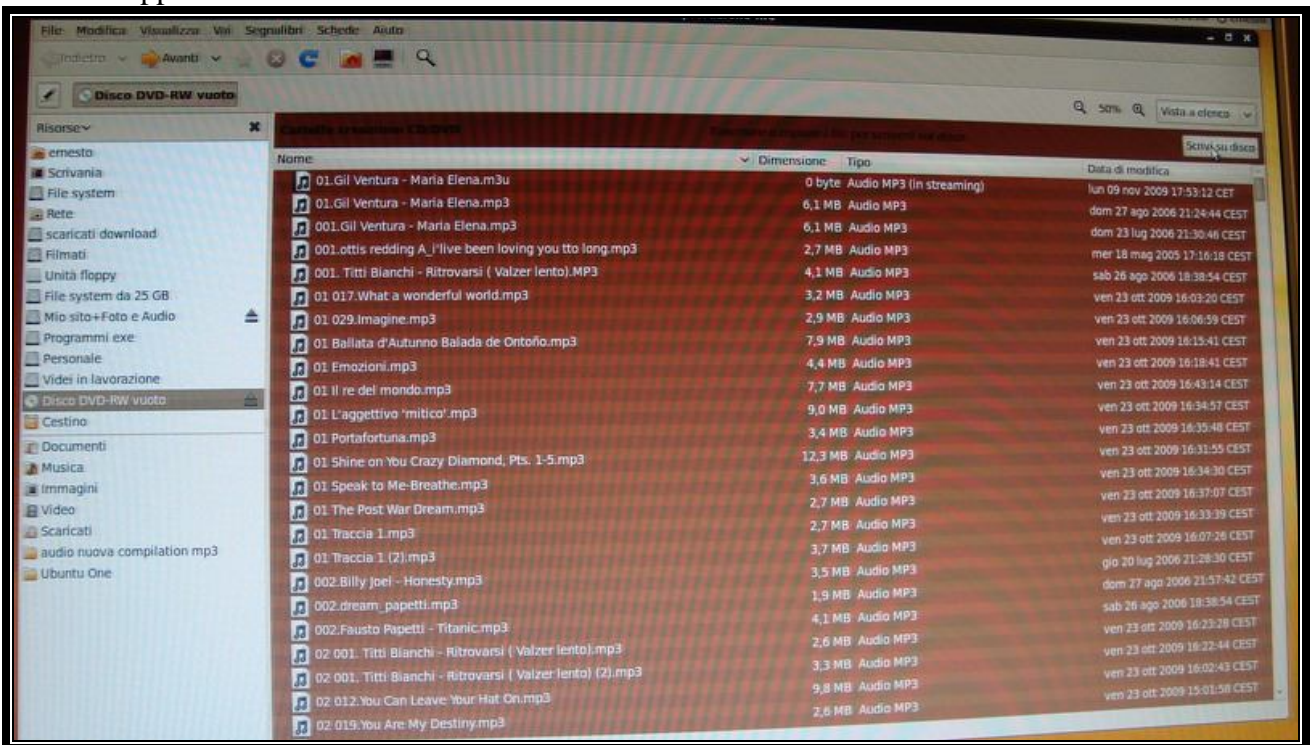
File Modifica Visualizza Vai Segnalibri Schede Aiuto

Indietro Avanti

Disco DVD-RW vuoto

50% Vista a elenco

Risorse

ernesto
Scrivania
File system
Rete
scaricati download
Filmati
Unità floppy
File system da 25 GB
Mio sito+Foto e Audio
Programmi exe
Personale
Videi in lavorazione
Disco DVD-RW vuoto
Cestino
Documenti
Musica
Immagini
Video
Scaricati
audio nuova compilation mp3
Ubuntu One

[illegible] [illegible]

Scrivi su disco

| Nome | Dimensione | Tipo | Data di modifica |
|---|---|---|---|
| 01.Gil Ventura - Maria Elena.m3u | 0 byte | Audio MP3 (in streaming) | lun 09 nov 2009 17:53:12 CET |
| 01.Gil Ventura - Maria Elena.mp3 | 6,1 MB | Audio MP3 | dom 27 ago 2006 21:24:44 CEST |
| 001.Gil Ventura - Maria Elena.mp3 | 6,1 MB | Audio MP3 | dom 23 lug 2006 21:30:46 CEST |
| 001.ottis redding A_i'live been loving you tto long.mp3 | 2,7 MB | Audio MP3 | mer 18 mag 2005 17:16:18 CEST |
| 001. Titti Bianchi - Ritrovarsi ( Valzer lento).MP3 | 4,1 MB | Audio MP3 | sab 26 ago 2006 18:38:54 CEST |
| 01 017.What a wonderful world.mp3 | 3,2 MB | Audio MP3 | ven 23 ott 2009 16:03:20 CEST |
| 01 029.Imagine.mp3 | 2,9 MB | Audio MP3 | ven 23 ott 2009 16:06:59 CEST |
| 01 Ballata d'Autunno Balada de Ontoño.mp3 | 7,9 MB | Audio MP3 | ven 23 ott 2009 16:15:41 CEST |
| 01 Emozioni.mp3 | 4,4 MB | Audio MP3 | ven 23 ott 2009 16:18:41 CEST |
| 01 Il re del mondo.mp3 | 7,7 MB | Audio MP3 | ven 23 ott 2009 16:43:14 CEST |
| 01 L'aggettivo 'mitico'.mp3 | 9,0 MB | Audio MP3 | ven 23 ott 2009 16:34:57 CEST |
| 01 Portafortuna.mp3 | 3,4 MB | Audio MP3 | ven 23 ott 2009 16:35:48 CEST |
| 01 Shine on You Crazy Diamond, Pts. 1-5.mp3 | 12,3 MB | Audio MP3 | ven 23 ott 2009 16:31:55 CEST |
| 01 Speak to Me-Breathe.mp3 | 3,6 MB | Audio MP3 | ven 23 ott 2009 16:34:30 CEST |
| 01 The Post War Dream.mp3 | 2,7 MB | Audio MP3 | ven 23 ott 2009 16:37:07 CEST |
| 01 Traccia 1.mp3 | 2,7 MB | Audio MP3 | ven 23 ott 2009 16:33:39 CEST |
| 01 Traccia 1 (2).mp3 | 3,7 MB | Audio MP3 | ven 23 ott 2009 16:07:26 CEST |
| 002.Billy Joel - Honesty.mp3 | 3,5 MB | Audio MP3 | gio 20 lug 2006 21:28:30 CEST |
| 002.dream_papetti.mp3 | 1,9 MB | Audio MP3 | dom 27 ago 2006 21:57:42 CEST |
| 002.Fausto Papetti - Titanic.mp3 | 4,1 MB | Audio MP3 | sab 26 ago 2006 18:38:54 CEST |
| 02 001. Titti Bianchi - Ritrovarsi ( Valzer lento).mp3 | 2,6 MB | Audio MP3 | ven 23 ott 2009 16:23:28 CEST |
| 02 001. Titti Bianchi - Ritrovarsi ( Valzer lento) (2).mp3 | 3,3 MB | Audio MP3 | ven 23 ott 2009 16:22:44 CEST |
| 02 012.You Can Leave Your Hat On.mp3 | 9,8 MB | Audio MP3 | ven 23 ott 2009 16:02:43 CEST |
| 02 019.You Are My Destiny.mp3 | 2,6 MB | Audio MP3 | ven 23 ott 2009 15:01:58 CEST |